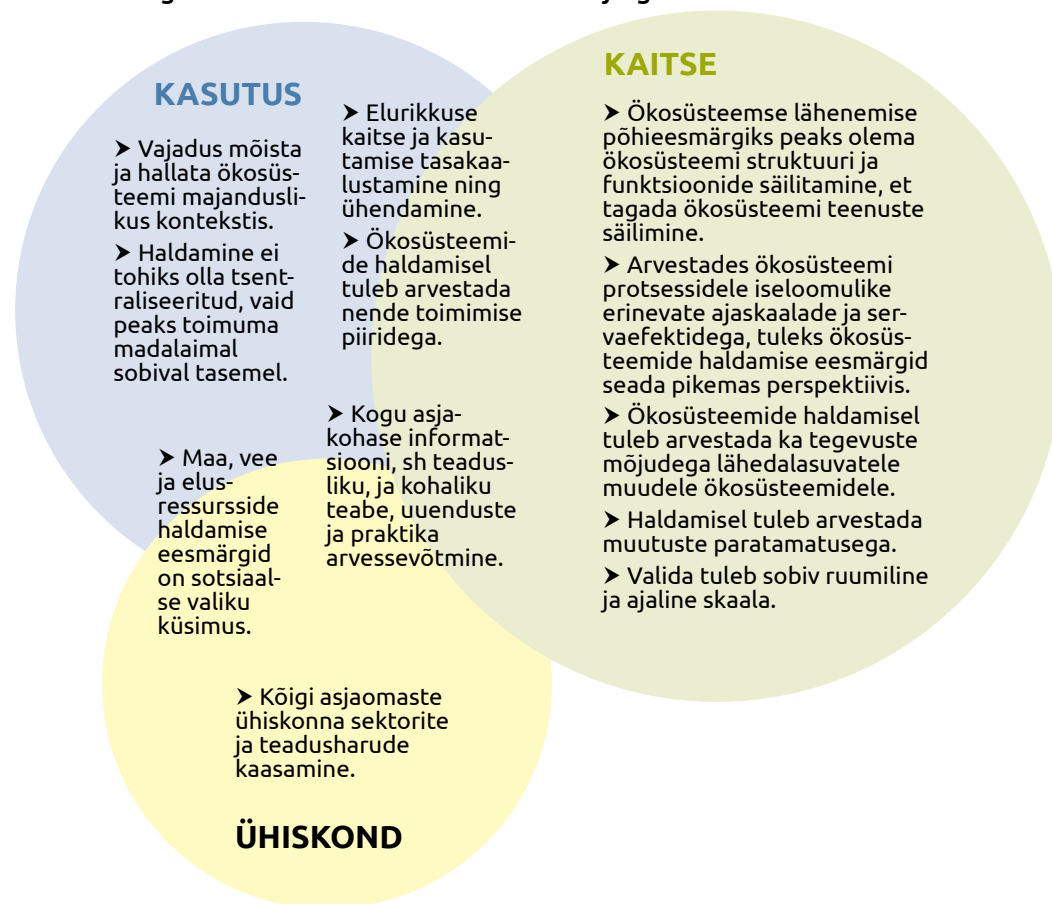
KASUTUS

➤ Vajadus mõista ja hallata ökosüsteemi majanduslikus kontekstis.

➤ Haldamine ei tohiks olla tsentraliseeritud, vaid peaks toimuma madalaimal sobival tasemel.

➤ Elurikkuse kaitse ja kasutamise tasakaalustamine ning ühendamine.

➤ Ökosüsteemide haldamisel tuleb arvestada nende toimimise piiridega.

KAITSE

➤ Ökosüsteemse lähenemise põhieesmärgiks peaks olema ökosüsteemi struktuuri ja funktsioonide säilitamine, et tagada ökosüsteemi teenuste säilimine.

➤ Arvestades ökosüsteemi protsessidele iseloomulike erinevate ajaskaalade ja servaefektidega, tuleks ökosüsteemide haldamise eesmärgid seada pikemas perspektiivis.

➤ Ökosüsteemide haldamisel tuleb arvestada ka tegevuste mõjudega lähedalasuvatele muudele ökosüsteemidele.

➤ Haldamisel tuleb arvestada muutuste paratamatusega.

➤ Valida tuleb sobiv ruumiline ja ajaline skaala.

➤ Kogu asjakohase informatsiooni, sh teadusliku, ja kohaliku teabe, uuenduste ja praktika arvessevõtmine.

➤ Maa, vee ja elusressursside haldamise eesmärgid on sotsiaalse valiku küsimus.

➤ Kõigi asjaomaste ühiskonna sektorite ja teadusharude kaasamine.

ÜHISKOND